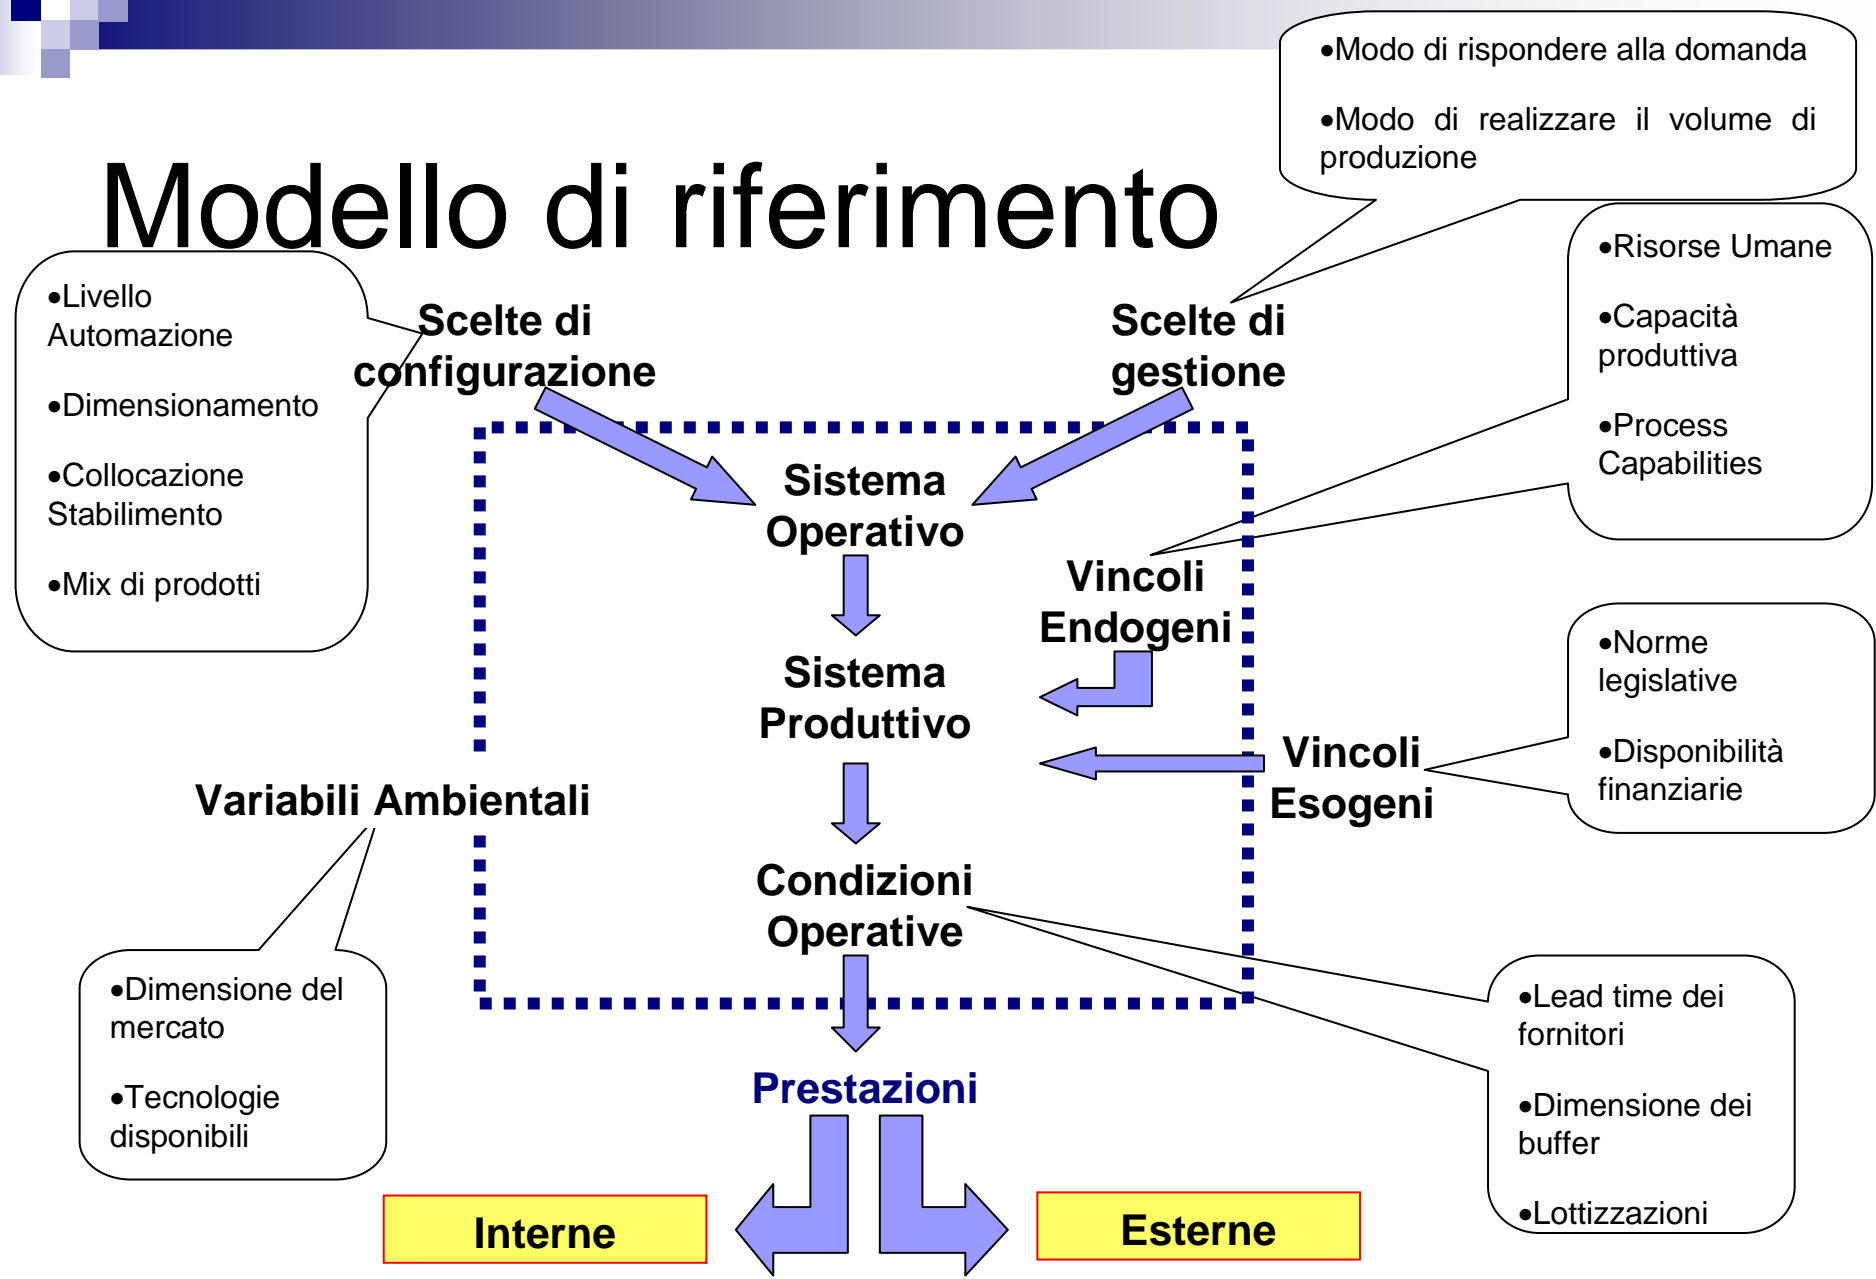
•Modo di rispondere alla domanda

•Modo di realizzare il volume di produzione

Modello di riferimento

•Livello Automazione

•Dimensionamento

•Collocazione Stabilimento

•Mix di prodotti

Scelte di configurazione

Scelte di gestione

•Risorse Umane

•Capacità produttiva

•Process Capabilities

Sistema Operativo

Vincoli Endogeni

Sistema Produttivo

•Norme legislative

•Disponibilità finanziarie

Vincoli Esogeni

Variabili Ambientali

Condizioni Operative

•Dimensione del mercato

•Tecnologie disponibili

•Lead time dei fornitori

•Dimensione dei buffer

•Lottizzazioni

Prestazioni

Interne

Esterne